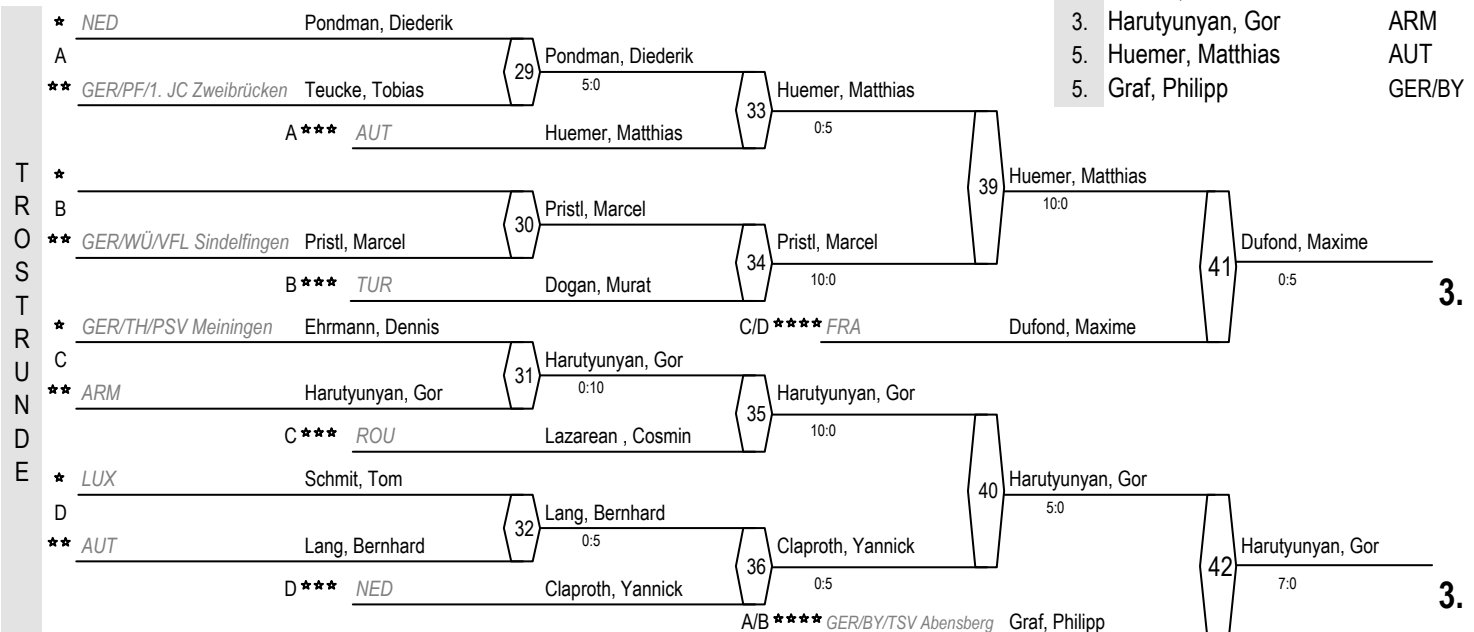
3. Harutyunyan, Gor ARM
5. Huemer, Matthias AUT
5. Graf, Philipp GER/BY

TROSTRUNDE

* NED Pondman, Diederik
A
** GER/PF/1. JC Zweibrücken Teucke, Tobias
A *** AUT Huemer, Matthias

29 Pondman, Diederik 5:0
33 Huemer, Matthias 0:5
39 Huemer, Matthias 10:0
41 Dufond, Maxime 0:5
3.

*
B
** GER/WÜ/VFL Sindelfingen Pristl, Marcel
B *** TUR Dogan, Murat

30 Pristl, Marcel
34 Pristl, Marcel 10:0

C/D **** FRA Dufond, Maxime

* GER/TH/PSV Meiningen Ehrmann, Dennis
C
** ARM Harutyunyan, Gor
C *** ROU Lazarean , Cosmin

31 Harutyunyan, Gor 0:10
35 Harutyunyan, Gor 10:0
40 Harutyunyan, Gor 5:0
42 Harutyunyan, Gor 7:0
3.

* LUX Schmit, Tom
D
** AUT Lang, Bernhard
D *** NED Claproth, Yannick

32 Lang, Bernhard 0:5
36 Claproth, Yannick 0:5

A/B **** GER/BY/TSV Abensberg Graf, Philipp